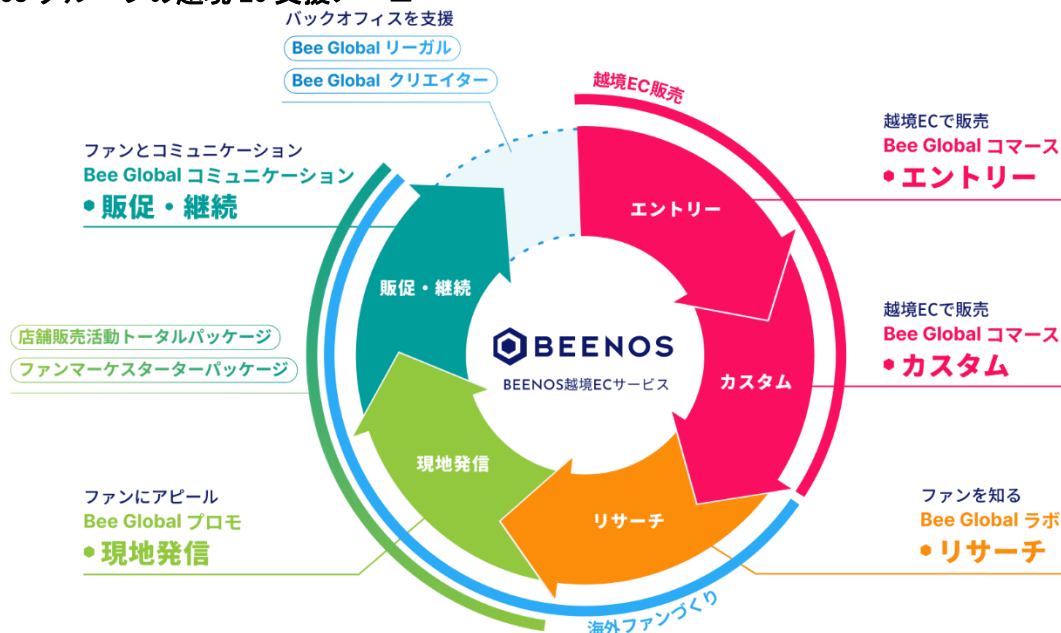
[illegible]

バックオフィスを支援

Bee Global リーガル

Bee Global クリエイター

越境EC販売

ファンとコミュニケーション

Bee Global コミュニケーション

販促・継続

越境ECで販売

Bee Global コマース

エントリー

エントリー

販促・継続

越境ECで販売

Bee Global コマース

カスタム

店舗販売活動トータルパッケージ

ファンマーケスターターパッケージ

BEENOS

BEENOS越境ECサービス

カスタム

現地発信

リサーチ

ファンにアピール

Bee Global プロモ

現地発信

ファンを知る

Bee Global ラボ

リサーチ

海外ファンづくり